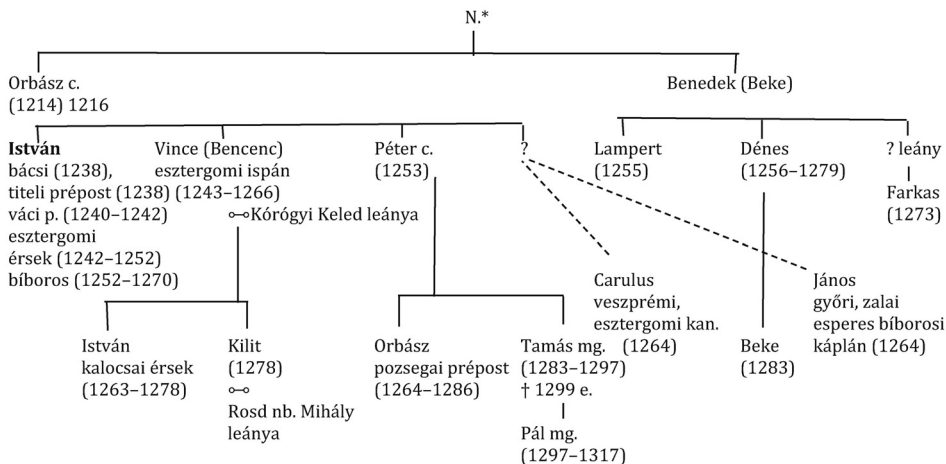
N.*

Orbász c. (1214) 1216

Benedek (Beke)

**István** bácsi (1238), titeli prépost (1238) váci p. (1240–1242) esztergomi érsek (1242–1252) bíboros (1252–1270)

Vince (Bencenc) esztergomi ispán (1243–1266) ⚭Kórógyi Keled leánya

Péter c. (1253)

?

Lampert (1255)

Dénes (1256–1279)

? leány

Farkas (1273)

Carulus veszprémi, esztergomi kan. (1264)

János győri, zalai esperes bíborosi káplán (1264)

István kalocsai érsek (1263–1278)

Kilit (1278) ⚭ Rosd nb. Mihály leánya

Orbász pozsegai prépost (1264–1286)

Tamás mg. (1283–1297) † 1299 e.

Pál mg. (1297–1317)

Beke (1283)